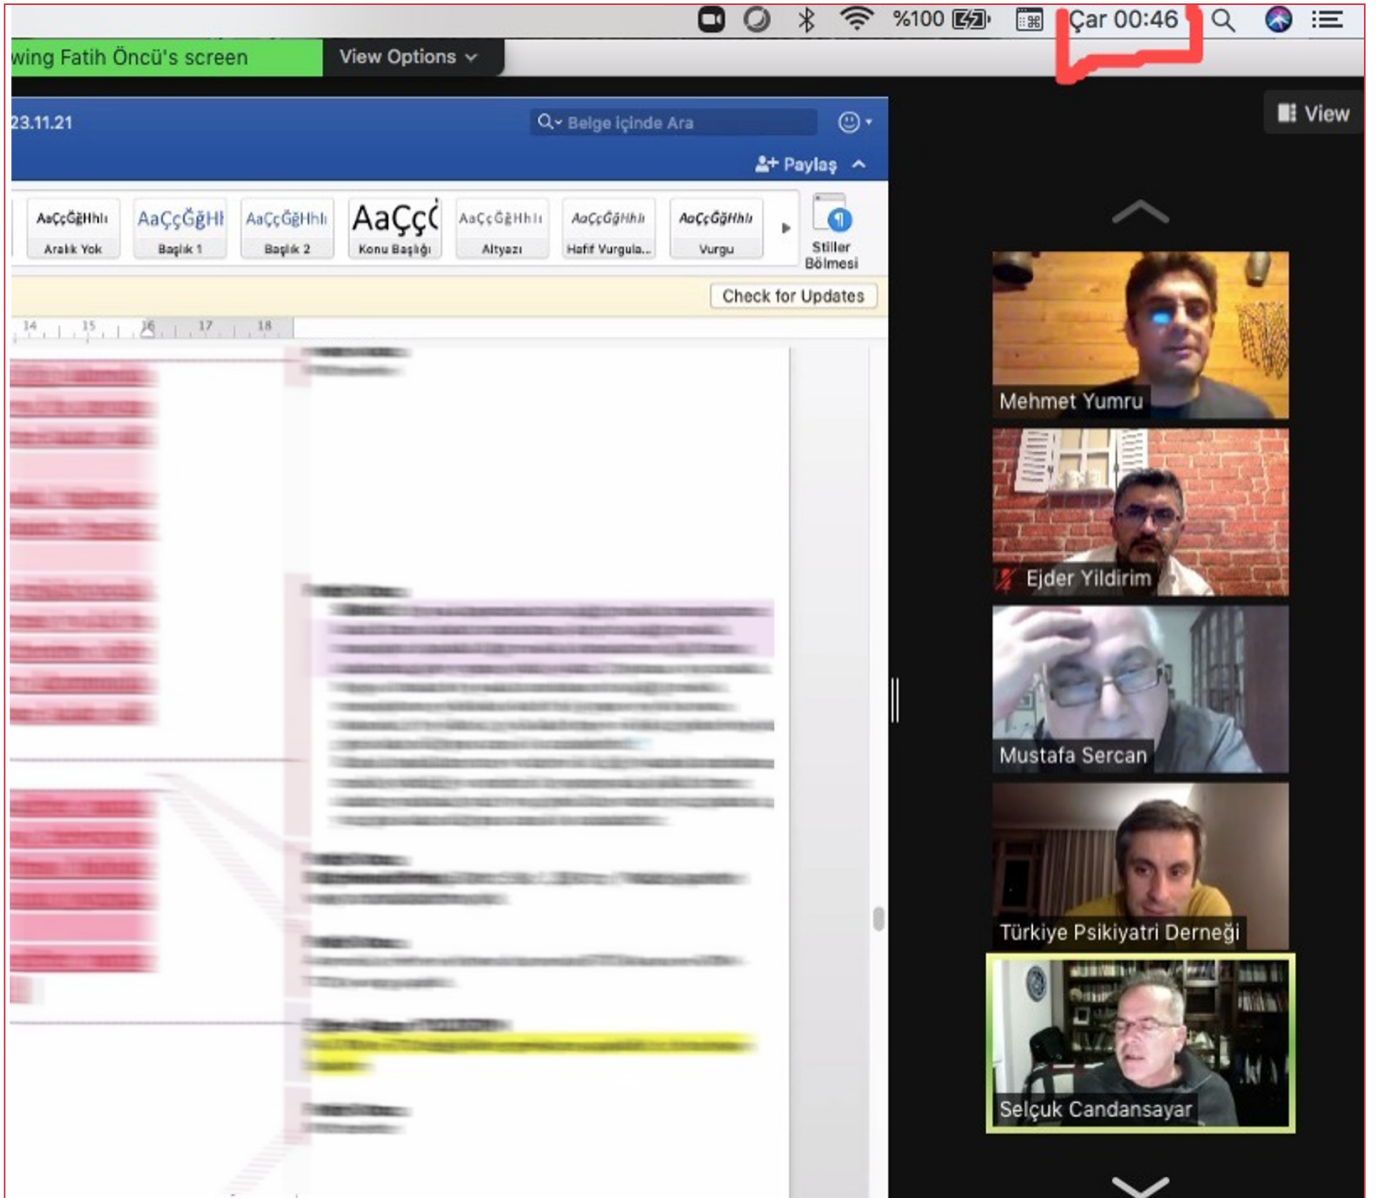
%100 Çar 00:46

wing Fatih Öncü's screen View Options

23.11.21

Belge İçinde Ara

Paylaş

View

AaÇçĞğHhIı Aralık Yok
AaÇçĞğHl Başlık 1
AaÇçĞğHhIı Başlık 2
AaÇçĞ Konu Başlığı
AaÇçĞğHhIı Altyazı
AaÇçĞğHhIı Hafif Vurgula...
AaÇçĞğHhIı Vurgu
Stiller Bölmesi

Check for Updates

14 15 16 17 18

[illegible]

Mehmet Yumru

Ejder Yildirim

Mustafa Sercan

Türkiye Psikiyatri Derneği

Selçuk Candansayar